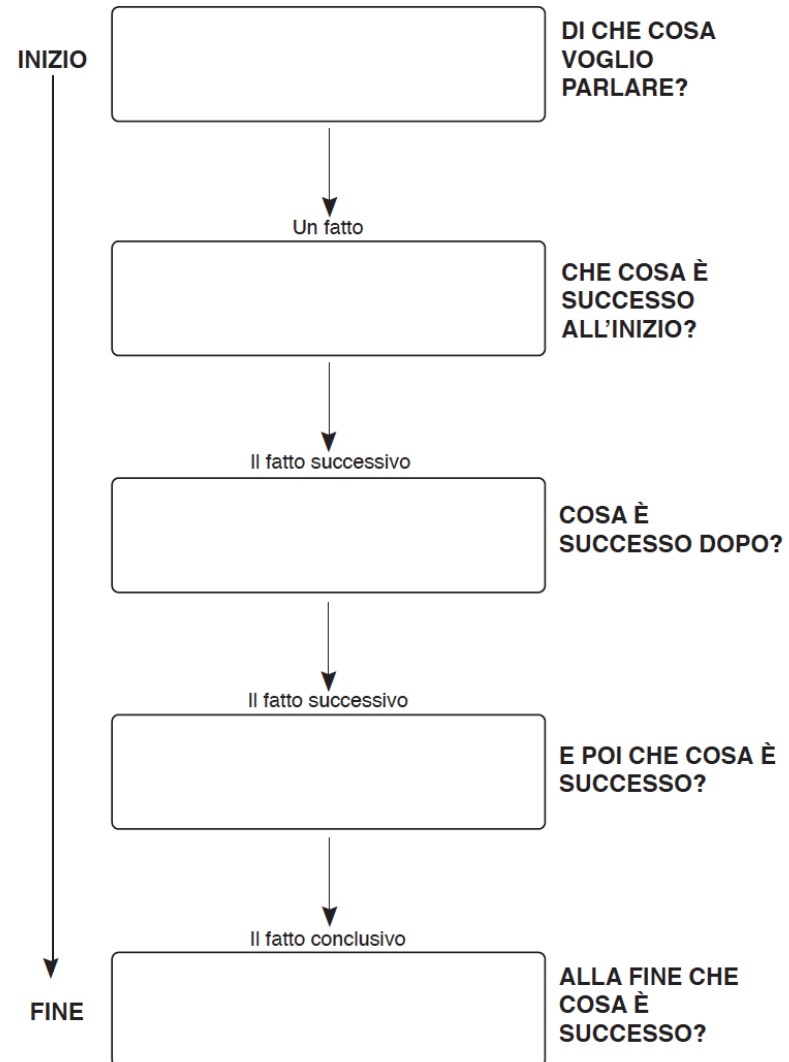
INIZIO

DI CHE COSA VOGLIO PARLARE?

Un fatto

CHE COSA È SUCCESSO ALL’INIZIO?

Il fatto successivo

COSA È SUCCESSO DOPO?

Il fatto successivo

E POI CHE COSA È SUCCESSO?

Il fatto conclusivo

FINE

ALLA FINE CHE COSA È SUCCESSO?